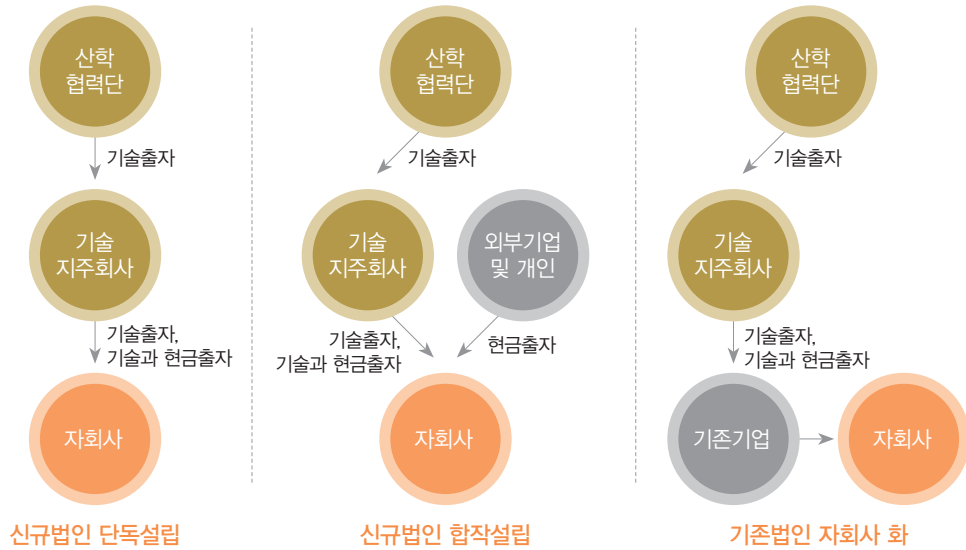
산학
협력단

기술출자

기술
지주회사

기술출자,
기술과 현금출자

자회사

신규법인 단독설립

산학
협력단

기술출자

기술
지주회사

외부기업
및 개인

기술출자,
기술과 현금출자

현금출자

자회사

신규법인 합작설립

산학
협력단

기술출자

기술
지주회사

기술출자,
기술과 현금출자

기존기업

자회사

기존법인 자회사 화